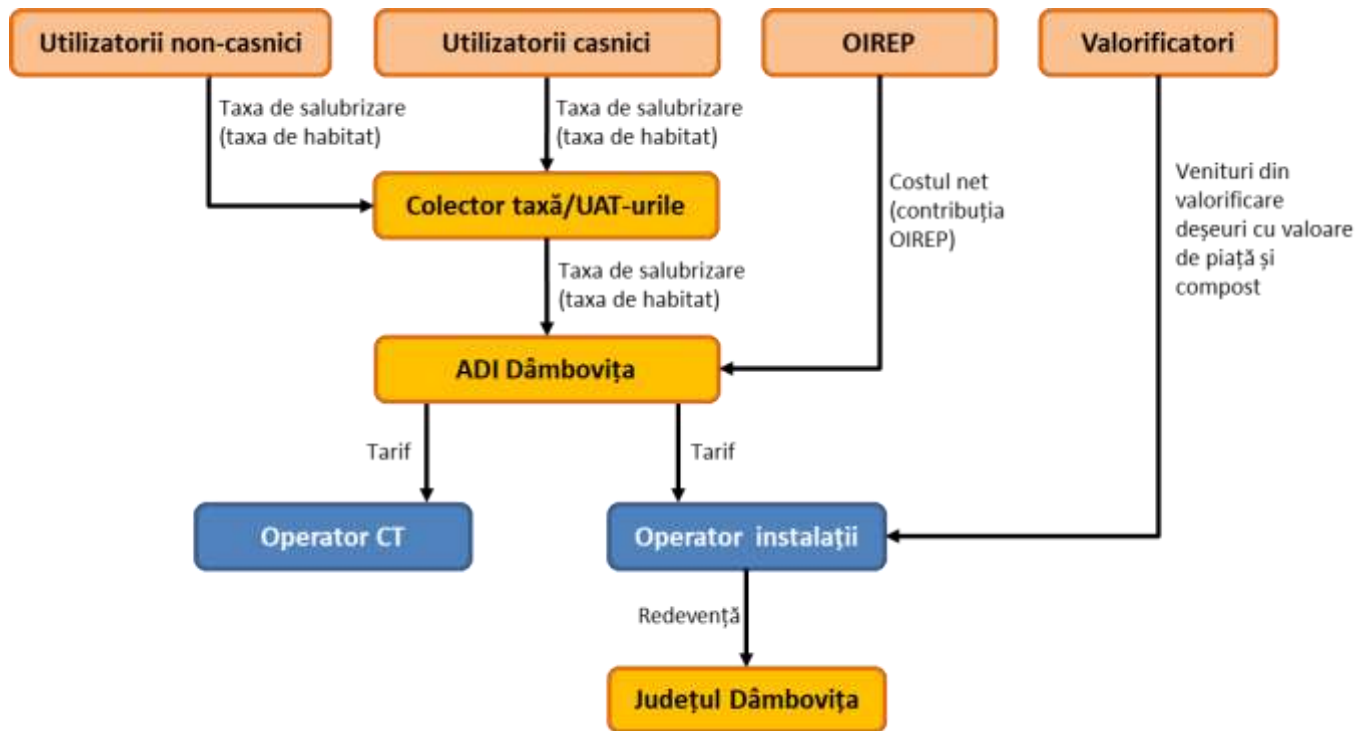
Utilizatorii non-casnici

Utilizatorii casnici

OIREP

Valorificatori

Taxa de salubrizare (taxa de habitat)

Taxa de salubrizare (taxa de habitat)

Colector taxă/UAT-urile

Costul net (contribuția OIREP)

Venituri din valorificare deșeuri cu valoare de piață și compost

Taxa de salubrizare (taxa de habitat)

ADI Dâmbovița

Tarif

Tarif

Operator CT

Operator instalații

Redevență

Județul Dâmbovița